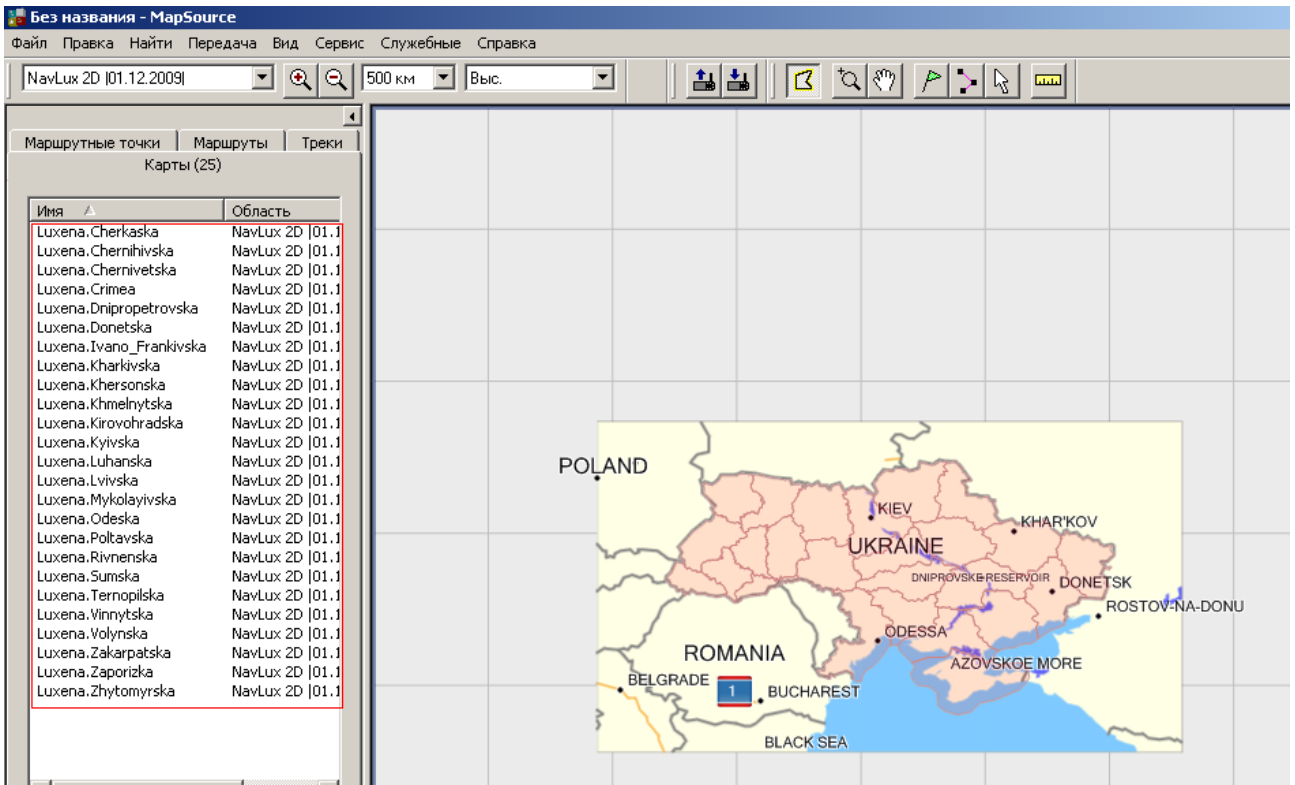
Без названия - MapSource

Файл Правка Найти Передача Вид Сервис Служебные Справка

NavLux 2D |01.12.2009| 500 км Выс.

Маршрутные точки Маршруты Треки
Карты (25)

| Имя | Область |
|---|---|
| Luxena.Cherkaska | NavLux 2D \|01.1 |
| Luxena.Chernihivska | NavLux 2D \|01.1 |
| Luxena.Chernivetska | NavLux 2D \|01.1 |
| Luxena.Crimea | NavLux 2D \|01.1 |
| Luxena.Dnipropetrovska | NavLux 2D \|01.1 |
| Luxena.Donetska | NavLux 2D \|01.1 |
| Luxena.Ivano_Frankivska | NavLux 2D \|01.1 |
| Luxena.Kharkivska | NavLux 2D \|01.1 |
| Luxena.Khersonska | NavLux 2D \|01.1 |
| Luxena.Khmelnytska | NavLux 2D \|01.1 |
| Luxena.Kirovohradska | NavLux 2D \|01.1 |
| Luxena.Kyivska | NavLux 2D \|01.1 |
| Luxena.Luhanska | NavLux 2D \|01.1 |
| Luxena.Lvivska | NavLux 2D \|01.1 |
| Luxena.Mykolayivska | NavLux 2D \|01.1 |
| Luxena.Odeska | NavLux 2D \|01.1 |
| Luxena.Poltavska | NavLux 2D \|01.1 |
| Luxena.Rivnenska | NavLux 2D \|01.1 |
| Luxena.Sumska | NavLux 2D \|01.1 |
| Luxena.Ternopilska | NavLux 2D \|01.1 |
| Luxena.Vinnytska | NavLux 2D \|01.1 |
| Luxena.Volynska | NavLux 2D \|01.1 |
| Luxena.Zakarpatska | NavLux 2D \|01.1 |
| Luxena.Zaporizka | NavLux 2D \|01.1 |
| Luxena.Zhytomyrska | NavLux 2D \|01.1 |

POLAND
KIEV
KHAR'KOV
UKRAINE
DNIPROVSKE RESERVOIR
DONETSK
ROSTOV-NA-DONU
ODESSA
ROMANIA
AZOVSKOE MORE
BELGRADE
1
BUCHAREST
BLACK SEA